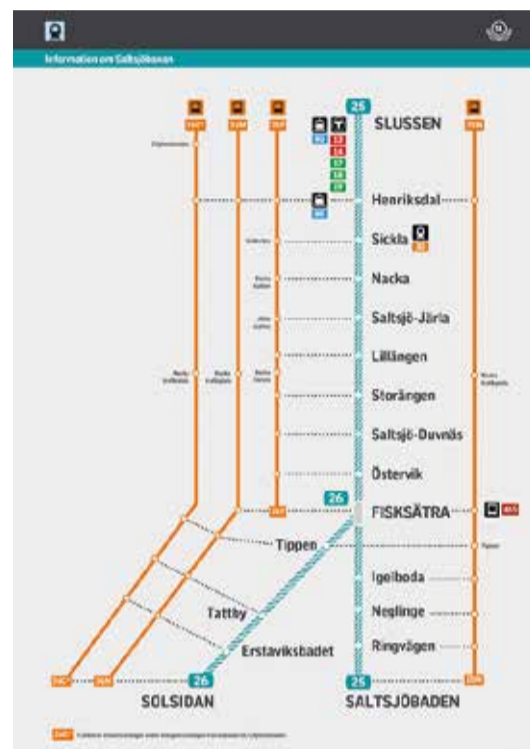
Information om Saltsjöbanan

25

SLUSSEN

Henriksdal

Sickla

Nacka

Saltsjö-Järla

Lillängen

Storängen

Saltsjö-Duvnäs

Östervik

26

FISKSÄTRA

Tippen

Igelboda

Neglinge

Tattby

Ringvägen

Erstaviksbadet

26

25

SOLSIDAN

SALTSJÖBADEN

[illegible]